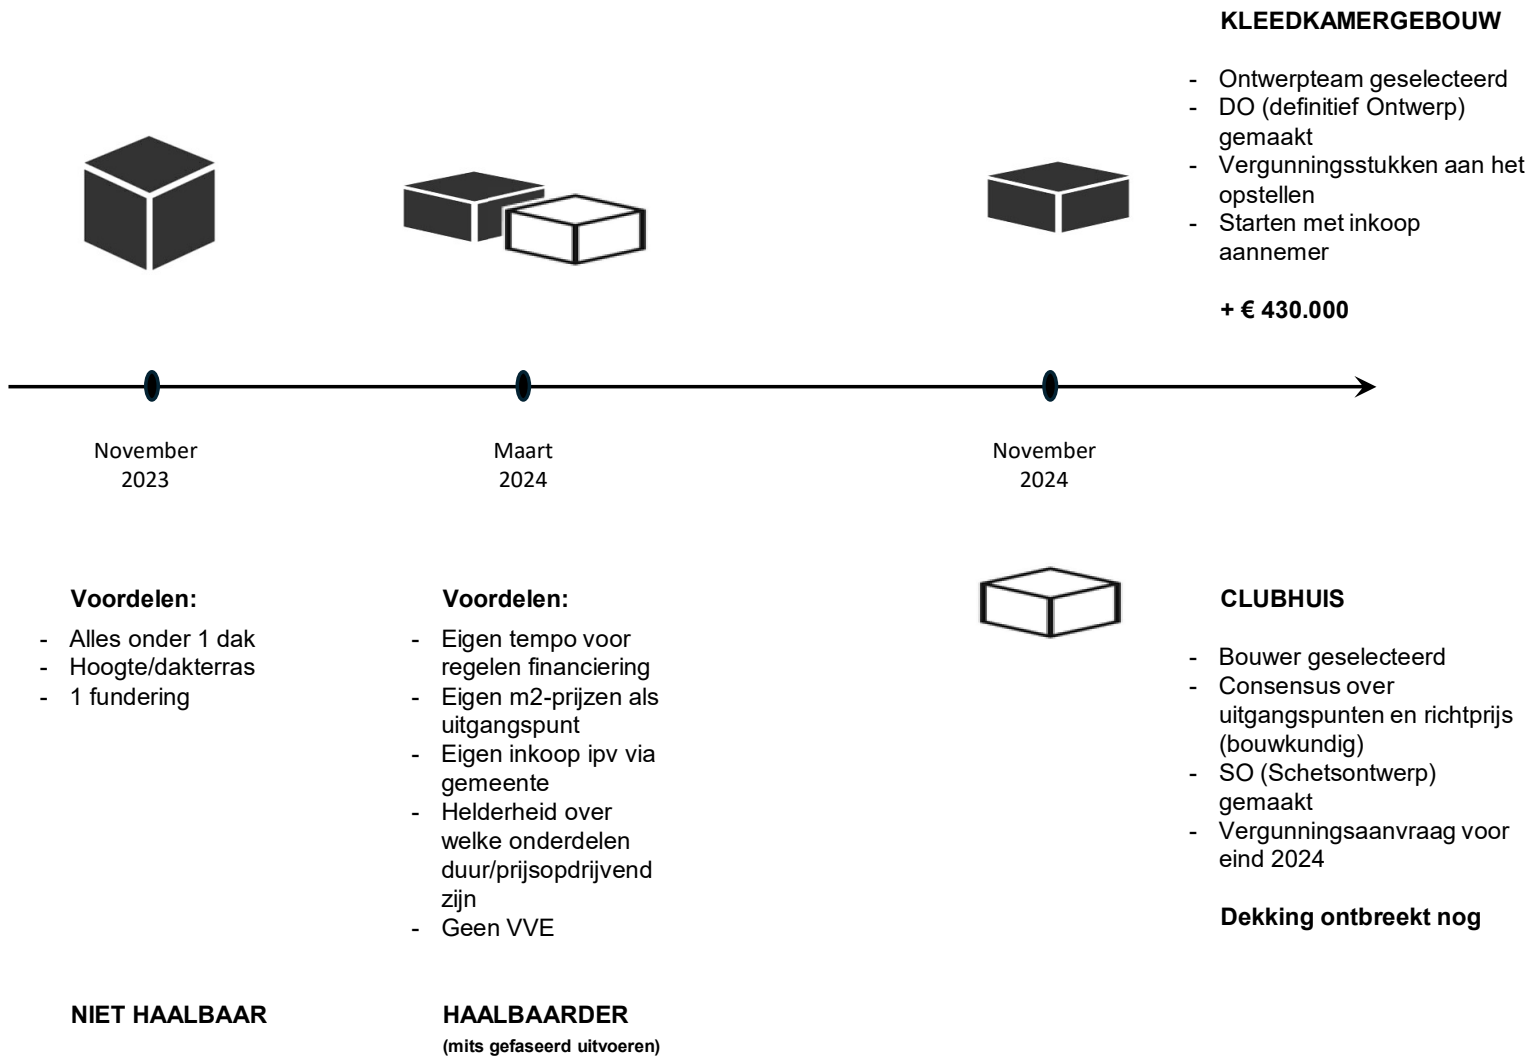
KLEEDKAMERGEBOUW

- Ontwerpteam geselecteerd
- DO (definitief Ontwerp) gemaakt
- Vergunningsstukken aan het opstellen
- Starten met inkoop aannemer

+ € 430.000

November 2023

Maart 2024

November 2024

Voordelen:
- Alles onder 1 dak
- Hoogte/dakterras
- 1 fundering

NIET HAALBAAR

Voordelen:
- Eigen tempo voor regelen financiering
- Eigen m2-prijzen als uitgangspunt
- Eigen inkoop ipv via gemeente
- Helderheid over welke onderdelen duur/prijsopdrijvend zijn
- Geen VVE

HAALBAARDER
(mits gefaseerd uitvoeren)

CLUBHUIS

- Bouwer geselecteerd
- Consensus over uitgangspunten en richtprijs (bouwkundig)
- SO (Schetsontwerp) gemaakt
- Vergunningsaanvraag voor eind 2024

Dekking ontbreekt nog